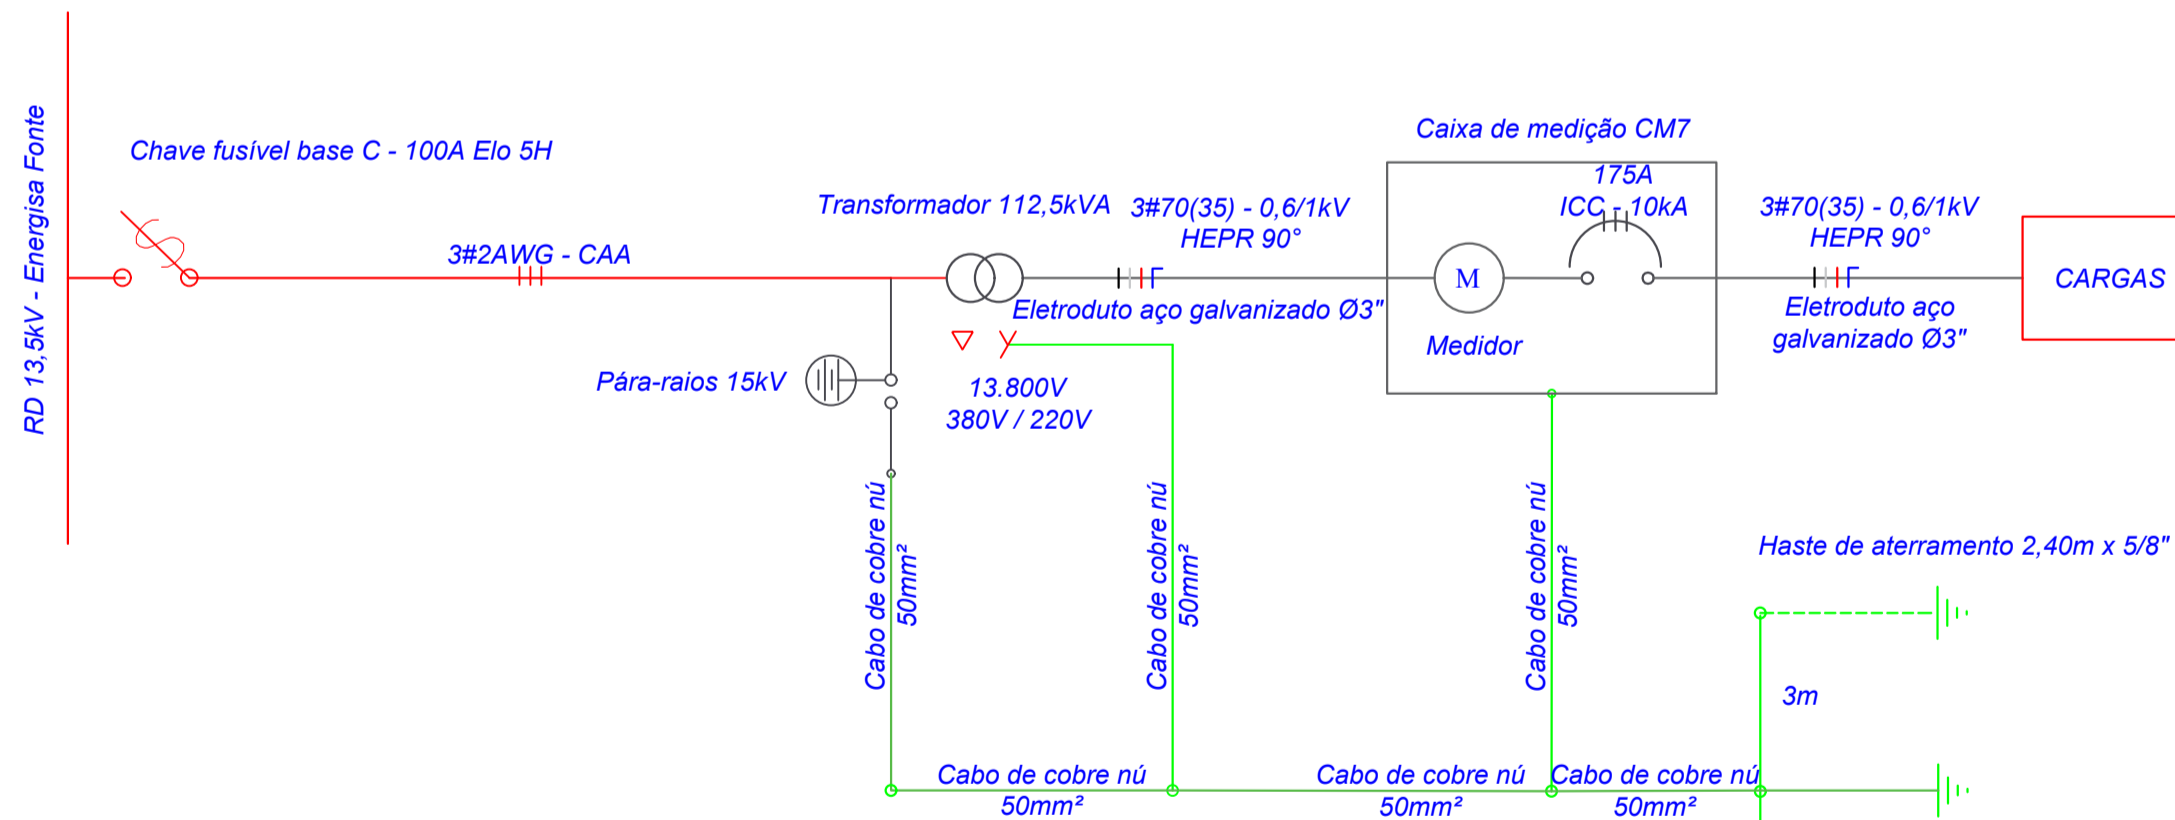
RD 13,5kV - Energisa Fonte

Chave fusível base C - 100A Elo 5H

3#2AWG - CAA

Transformador 112,5kVA

3#70(35) - 0,6/1kV
HEPR 90°

Caixa de medição CM7

175A
ICC - 10kA

3#70(35) - 0,6/1kV
HEPR 90°

CARGAS

M

Eletroduto aço galvanizado Ø3"

Medidor

Eletroduto aço galvanizado Ø3"

Pára-raios 15kV

13.800V
380V / 220V

Cabo de cobre nú 50mm²

Cabo de cobre nú 50mm²

Cabo de cobre nú 50mm²

Haste de aterramento 2,40m x 5/8"

3m

Cabo de cobre nú 50mm²

Cabo de cobre nú 50mm²

Cabo de cobre nú 50mm²